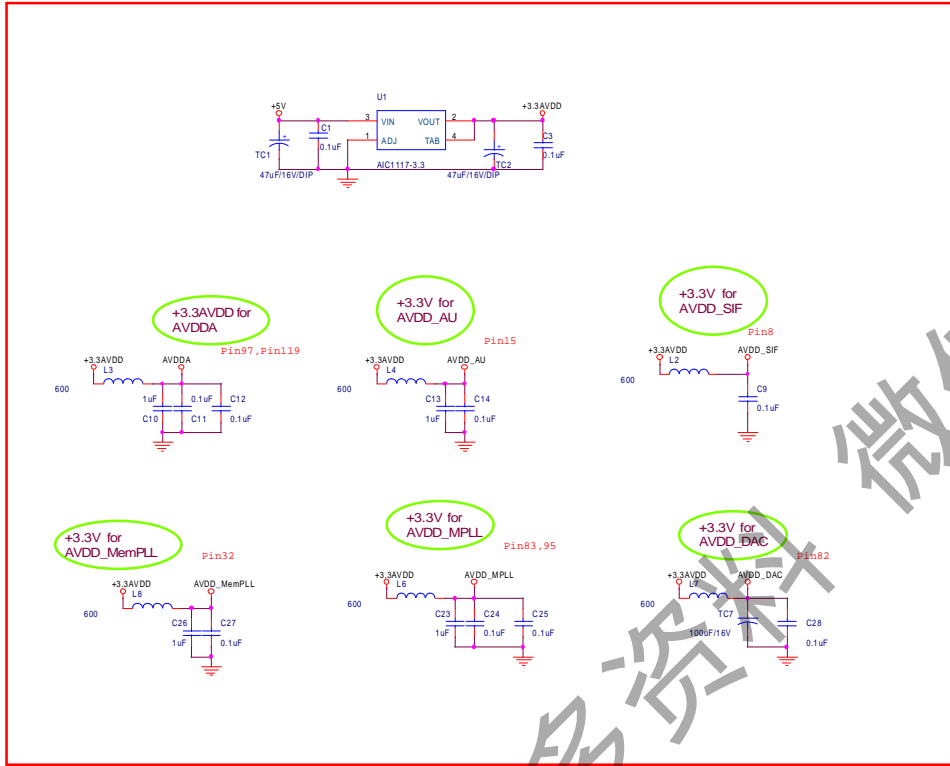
U1
+5V
C1
3 VIN VOUT 2
+3.3AVDD
C3
TC1
0.1uF
1 ADJ TAB 4
TC2
0.1uF
47uF/16V/DIP
AIC1117-3.3
47uF/16V/DIP

+3.3AVDD for AVDDA
Pin97,Pin119
+3.3AVDD
AVDDA
L3
600
1uF
0.1uF
C12
C10
C11
0.1uF

+3.3V for AVDD_AU
Pin15
+3.3AVDD
AVDD_AU
L4
600
C13
C14
1uF
0.1uF

+3.3V for AVDD_SIF
Pin8
+3.3AVDD
AVDD_SIF
L2
600
C9
0.1uF

+3.3V for AVDD_MemPLL
Pin32
+3.3AVDD
AVDD_MemPLL
L8
600
C26
C27
1uF
0.1uF

+3.3V for AVDD_MPLL
Pin83,95
+3.3AVDD
AVDD_MPLL
L6
600
C23
C24
C25
1uF
0.1uF
0.1uF

+3.3V for AVDD_DAC
Pin82
+3.3AVDD
AVDD_DAC
L7
600
TC7
C28
100uF/16V
0.1uF

微 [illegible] 资料